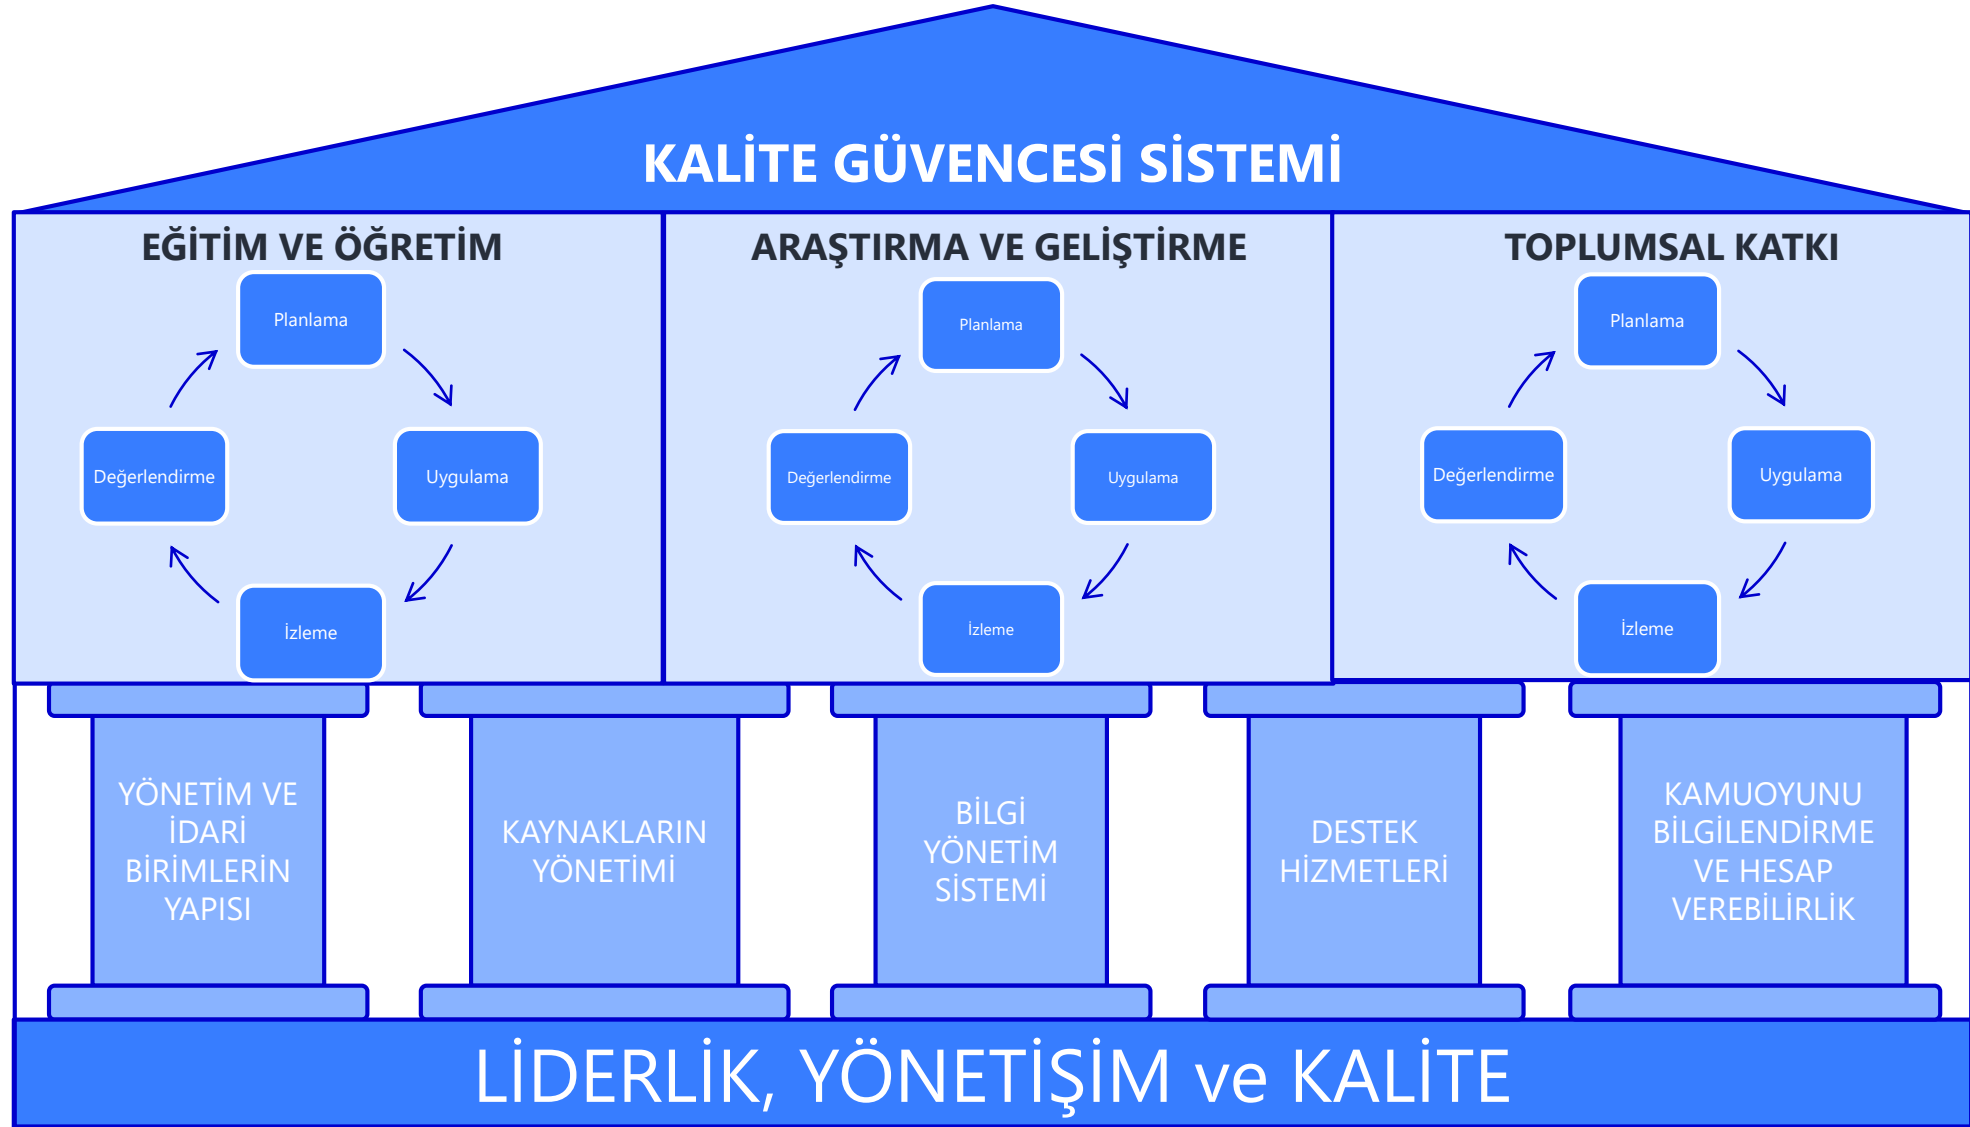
KALİTE GÜVENCESİ SİSTEMİ

EĞİTİM VE ÖĞRETİM

Planlama

Uygulama

İzleme

Değerlendirme

ARAŞTIRMA VE GELİŞTİRME

Planlama

Uygulama

İzleme

Değerlendirme

TOPLUMSAL KATKI

Planlama

Uygulama

İzleme

Değerlendirme

YÖNETİM VE İDARİ BİRİMLERİN YAPISI

KAYNAKLARIN YÖNETİMİ

BİLGİ YÖNETİM SİSTEMİ

DESTEK HİZMETLERİ

KAMUOYUNU BİLGİLENDİRME VE HESAP VEREBİLİRLİK

LİDERLİK, YÖNETİŞİM ve KALİTE